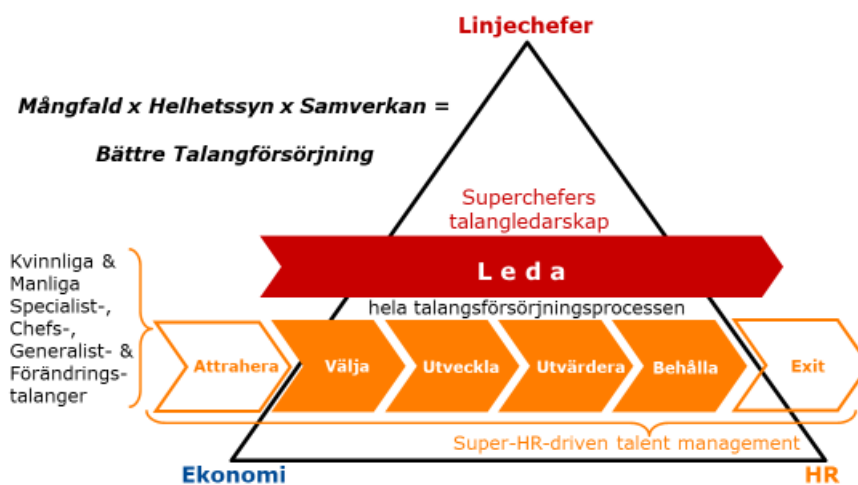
Linjechefer

Mångfald x Helhetssyn x Samverkan =

Bättre Talangförsörjning

Superchefers talangledarskap

Kvinnliga & Manliga Specialist-, Chefs-, Generalist- & Förändringstalanger

L e d a

hela talangsförsörjningsprocessen

Attrahera

Välja

Utveckla

Utvärdera

Behålla

Exit

Super-HR-driven talent management

Ekonomi

HR